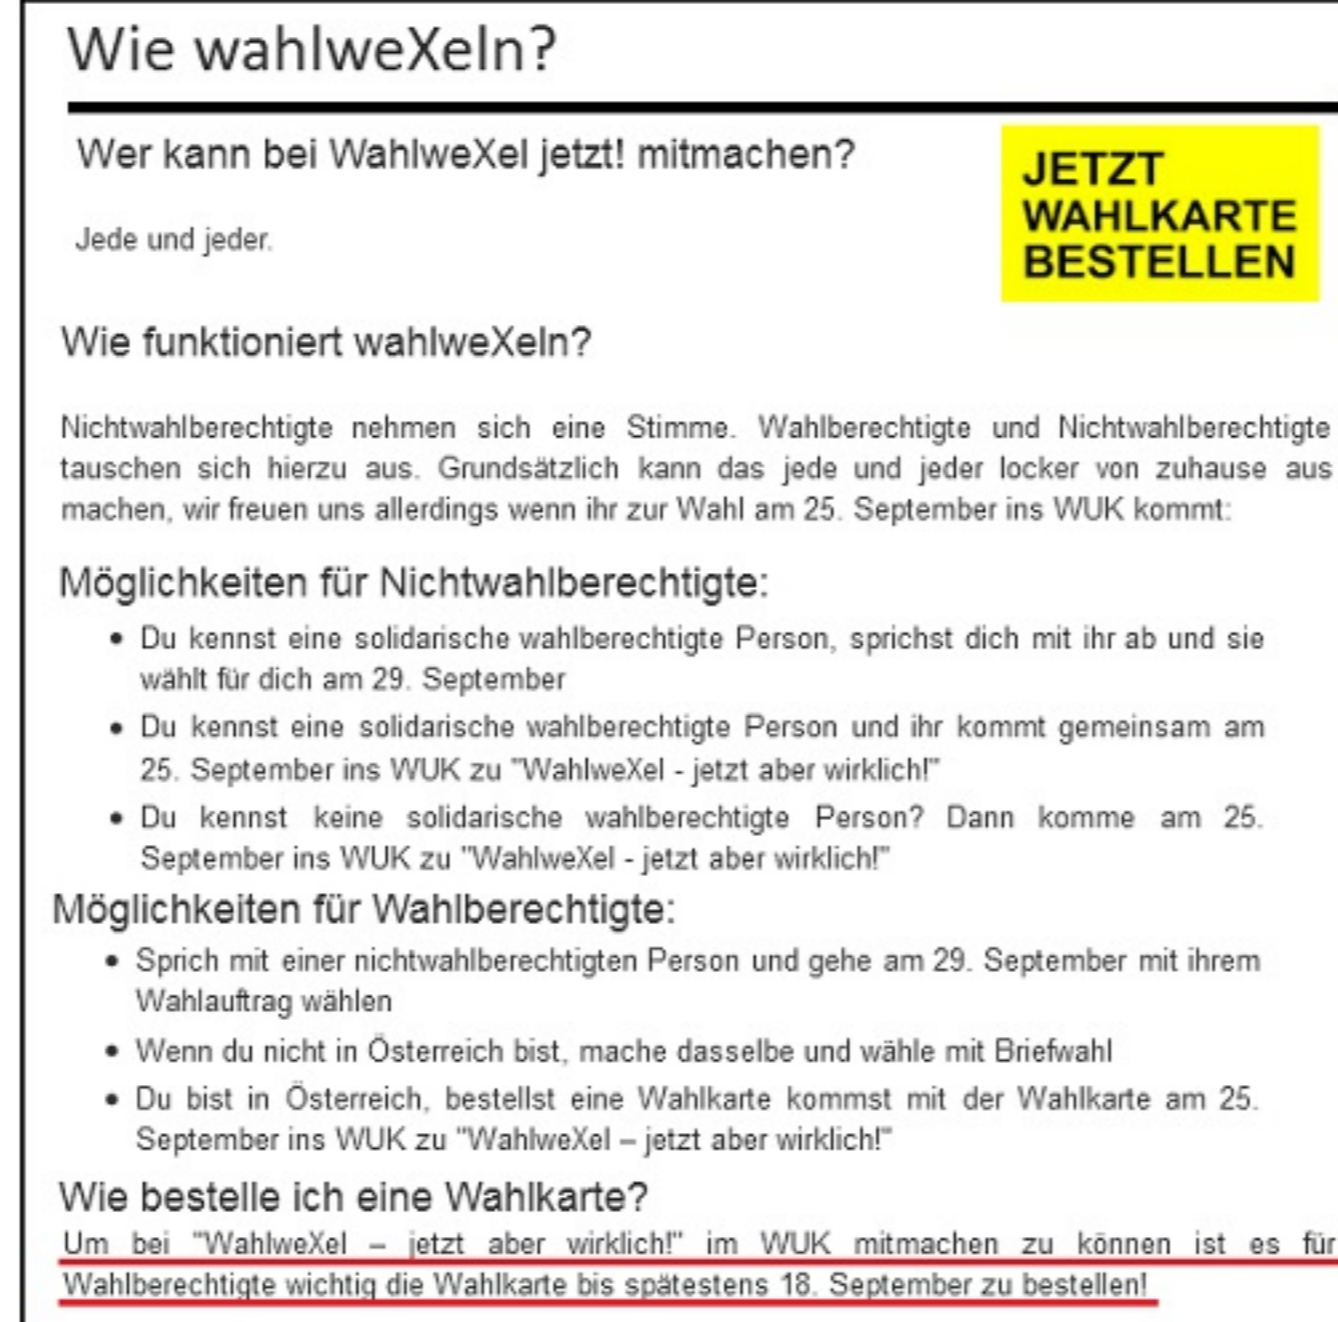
Wie wahlweXeln?

Wer kann bei WahlweXel jetzt! mitmachen?

JETZT WAHLKARTE BESTELLEN

Jede und jeder.

Wie funktioniert wahlweXeln?

Nichtwahlberechtigte nehmen sich eine Stimme. Wahlberechtigte und Nichtwahlberechtigte tauschen sich hierzu aus. Grundsätzlich kann das jede und jeder locker von zuhause aus machen, wir freuen uns allerdings wenn ihr zur Wahl am 25. September ins WUK kommt:

Möglichkeiten für Nichtwahlberechtigte:

- Du kennst eine solidarische wahlberechtigte Person, sprichst dich mit ihr ab und sie wählt für dich am 29. September
- Du kennst eine solidarische wahlberechtigte Person und ihr kommt gemeinsam am 25. September ins WUK zu "WahlweXel - jetzt aber wirklich!"
- Du kennst keine solidarische wahlberechtigte Person? Dann komme am 25. September ins WUK zu "WahlweXel - jetzt aber wirklich!"

Möglichkeiten für Wahlberechtigte:

- Sprich mit einer nichtwahlberechtigten Person und gehe am 29. September mit ihrem Wahlauftrag wählen
- Wenn du nicht in Österreich bist, mache dasselbe und wähle mit Briefwahl
- Du bist in Österreich, bestellst eine Wahlkarte kommst mit der Wahlkarte am 25. September ins WUK zu "WahlweXel – jetzt aber wirklich!"

Wie bestelle ich eine Wahlkarte?

Um bei "WahlweXel – jetzt aber wirklich!" im WUK mitmachen zu können ist es für Wahlberechtigte wichtig die Wahlkarte bis spätestens 18. September zu bestellen!